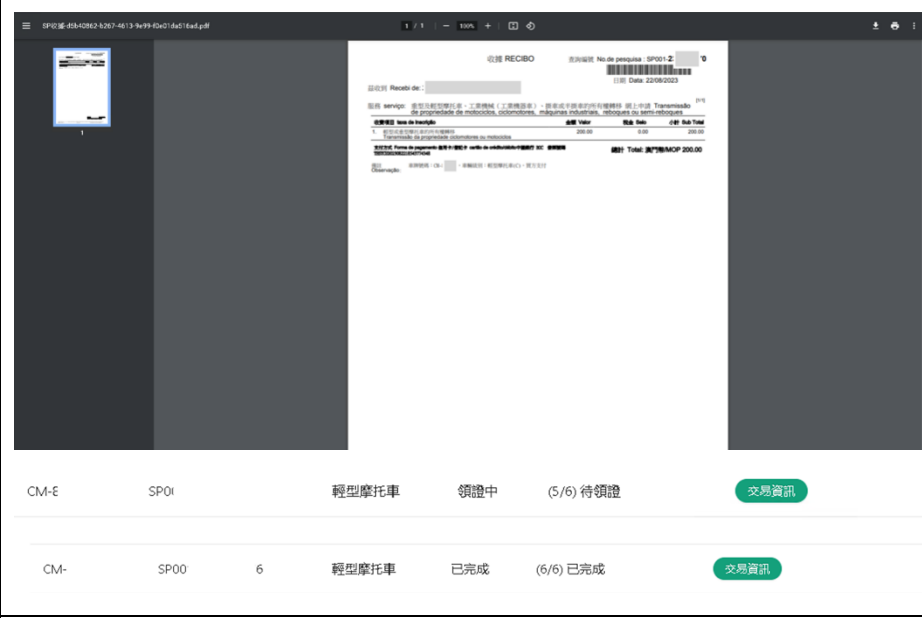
SP收據-d5b40862-b267-4613-9e99-f0e01da516ad.pdf

1 / 1 | — 100% +

1

收據 RECIBO

查詢編號 No.de pesquisa : SP001-2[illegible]0

日期 Data: 22/08/2023

茲收到 Recebi de:

服務 serviço: 重型及輕型摩托車、工業機械（工業機器車）、挂車或半挂車的所有權轉移 網上申請 Transmissão de propriedade de motociclos, ciclomotores, máquinas industriais, reboques ou semi-reboques

| 收費項目 Taxa de Inscrição | 金額 Valor | 印花 Selo | 小計 Sub Total |
|---|---|---|---|
| 1. 輕型或重型摩托車的所有權轉移 Transmissão da propriedade ciclomotores ou motociclos | 200.00 | 0.00 | 200.00 |

支付方式 Forma de pagamento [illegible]

總計 Total: 澳門幣/MOP 200.00

備註 Observação: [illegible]

CM-E SP0 輕型摩托車 領證中 (5/6) 待領證 交易資訊

CM- SP00 6 輕型摩托車 已完成 (6/6) 已完成 交易資訊